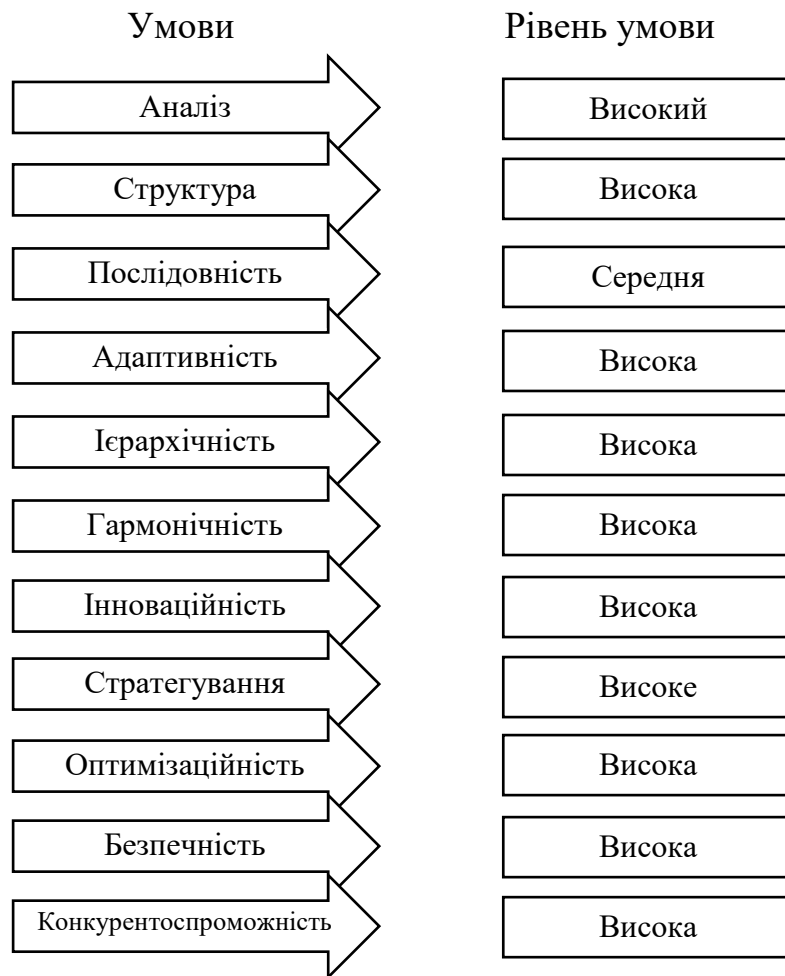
Умови

Рівень умови

Аналіз

Високий

Структура

Висока

Послідовність

Середня

Адаптивність

Висока

Ієрархічність

Висока

Гармонічність

Висока

Інноваційність

Висока

Стратегування

Високе

Оптимізаційність

Висока

Безпечність

Висока

Конкурентоспроможність

Висока